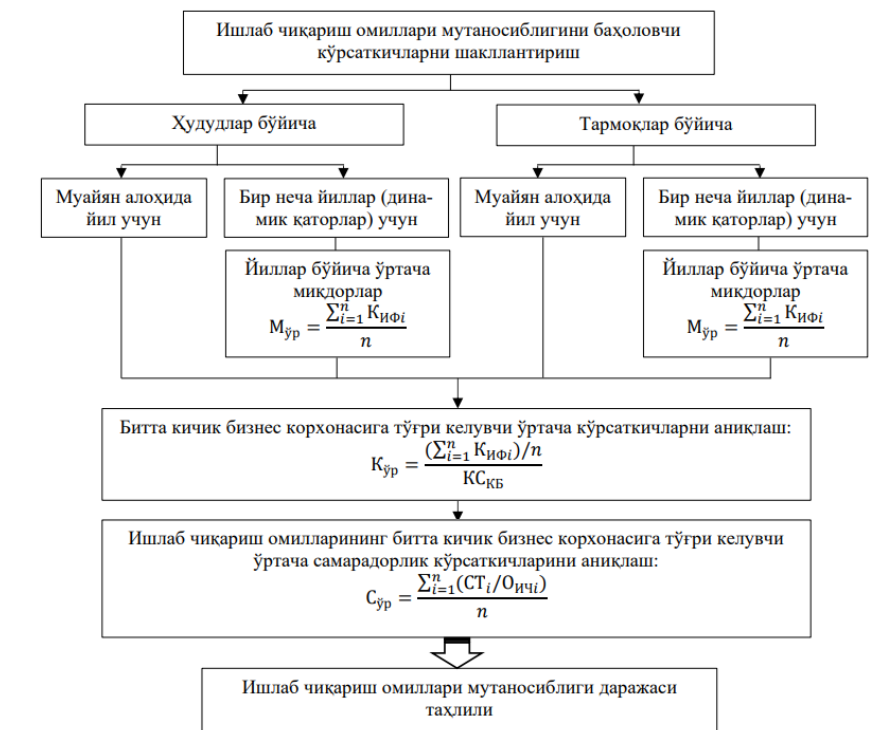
Ишлаб чиқариш омиллари мутаносиблигини баҳоловчи кўрсаткичларни шакллантириш

Ҳудудлар бўйича

Тармоқлар бўйича

Муайян алоҳида йил учун

Бир неча йиллар (динамик қаторлар) учун

Йиллар бўйича ўртача миқдорлар
$М_{ўр} = \frac{\sum_{i=1}^{n} К_{ИФi}}{n}$

Муайян алоҳида йил учун

Бир неча йиллар (динамик қаторлар) учун

Йиллар бўйича ўртача миқдорлар
$М_{ўр} = \frac{\sum_{i=1}^{n} К_{ИФi}}{n}$

Битта кичик бизнес корхонасига тўғри келувчи ўртача кўрсаткичларни аниқлаш:
$К_{ўр} = \frac{(\sum_{i=1}^{n} К_{ИФi})/n}{КС_{КБ}}$

Ишлаб чиқариш омилларининг битта кичик бизнес корхонасига тўғри келувчи ўртача самарадорлик кўрсаткичларини аниқлаш:
$С_{ўр} = \frac{\sum_{i=1}^{n}(СТ_i/О_{ИЧi})}{n}$

Ишлаб чиқариш омиллари мутаносиблиги даражаси таҳлили